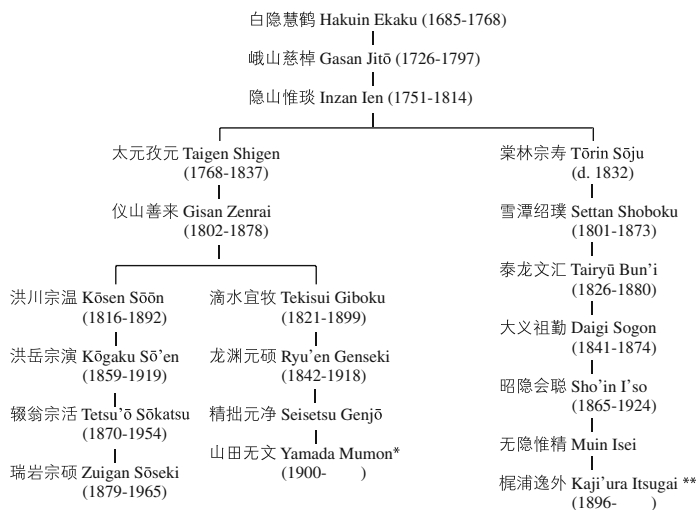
白隐慧鹤 Hakuin Ekaku (1685-1768)

峨山慈棹 Gasan Jitō (1726-1797)

隐山惟琰 Inzan Ien (1751-1814)

太元孜元 Taigen Shigen (1768-1837)

仪山善来 Gisan Zenrai (1802-1878)

洪川宗温 Kōsen Sōōn (1816-1892)

洪岳宗演 Kōgaku Sō'en (1859-1919)

辍翁宗活 Tetsu'ō Sōkatsu (1870-1954)

瑞岩宗硕 Zuigan Sōseki (1879-1965)

滴水宜牧 Tekisui Giboku (1821-1899)

龙渊元硕 Ryu'en Genseki (1842-1918)

精拙元浄 Seisetsu Genjō

山田无文 Yamada Mumon* (1900- )

棠林宗寿 Tōrin Sōju (d. 1832)

雪潭绍璞 Settan Shoboku (1801-1873)

泰龙文汇 Tairyū Bun'i (1826-1880)

大义祖勤 Daigi Sogon (1841-1874)

昭隐会聪 Sho'in I'so (1865-1924)

无隐惟精 Muin Isei

梶浦逸外 Kaji'ura Itsugai ** (1896- )